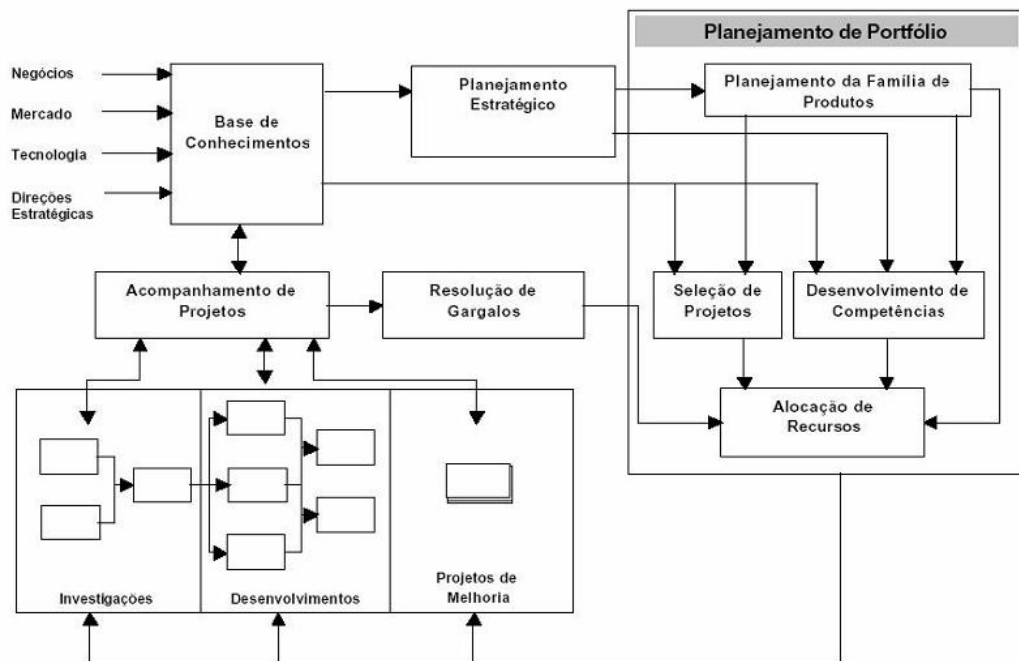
Planejamento de Portfólio

Negócios

Mercado

Tecnologia

Direções Estratégicas

Base de Conhecimentos

Planejamento Estratégico

Planejamento da Família de Produtos

Acompanhamento de Projetos

Resolução de Gargalos

Seleção de Projetos

Desenvolvimento de Competências

Alocação de Recursos

Investigações

Desenvolvimentos

Projetos de Melhoria